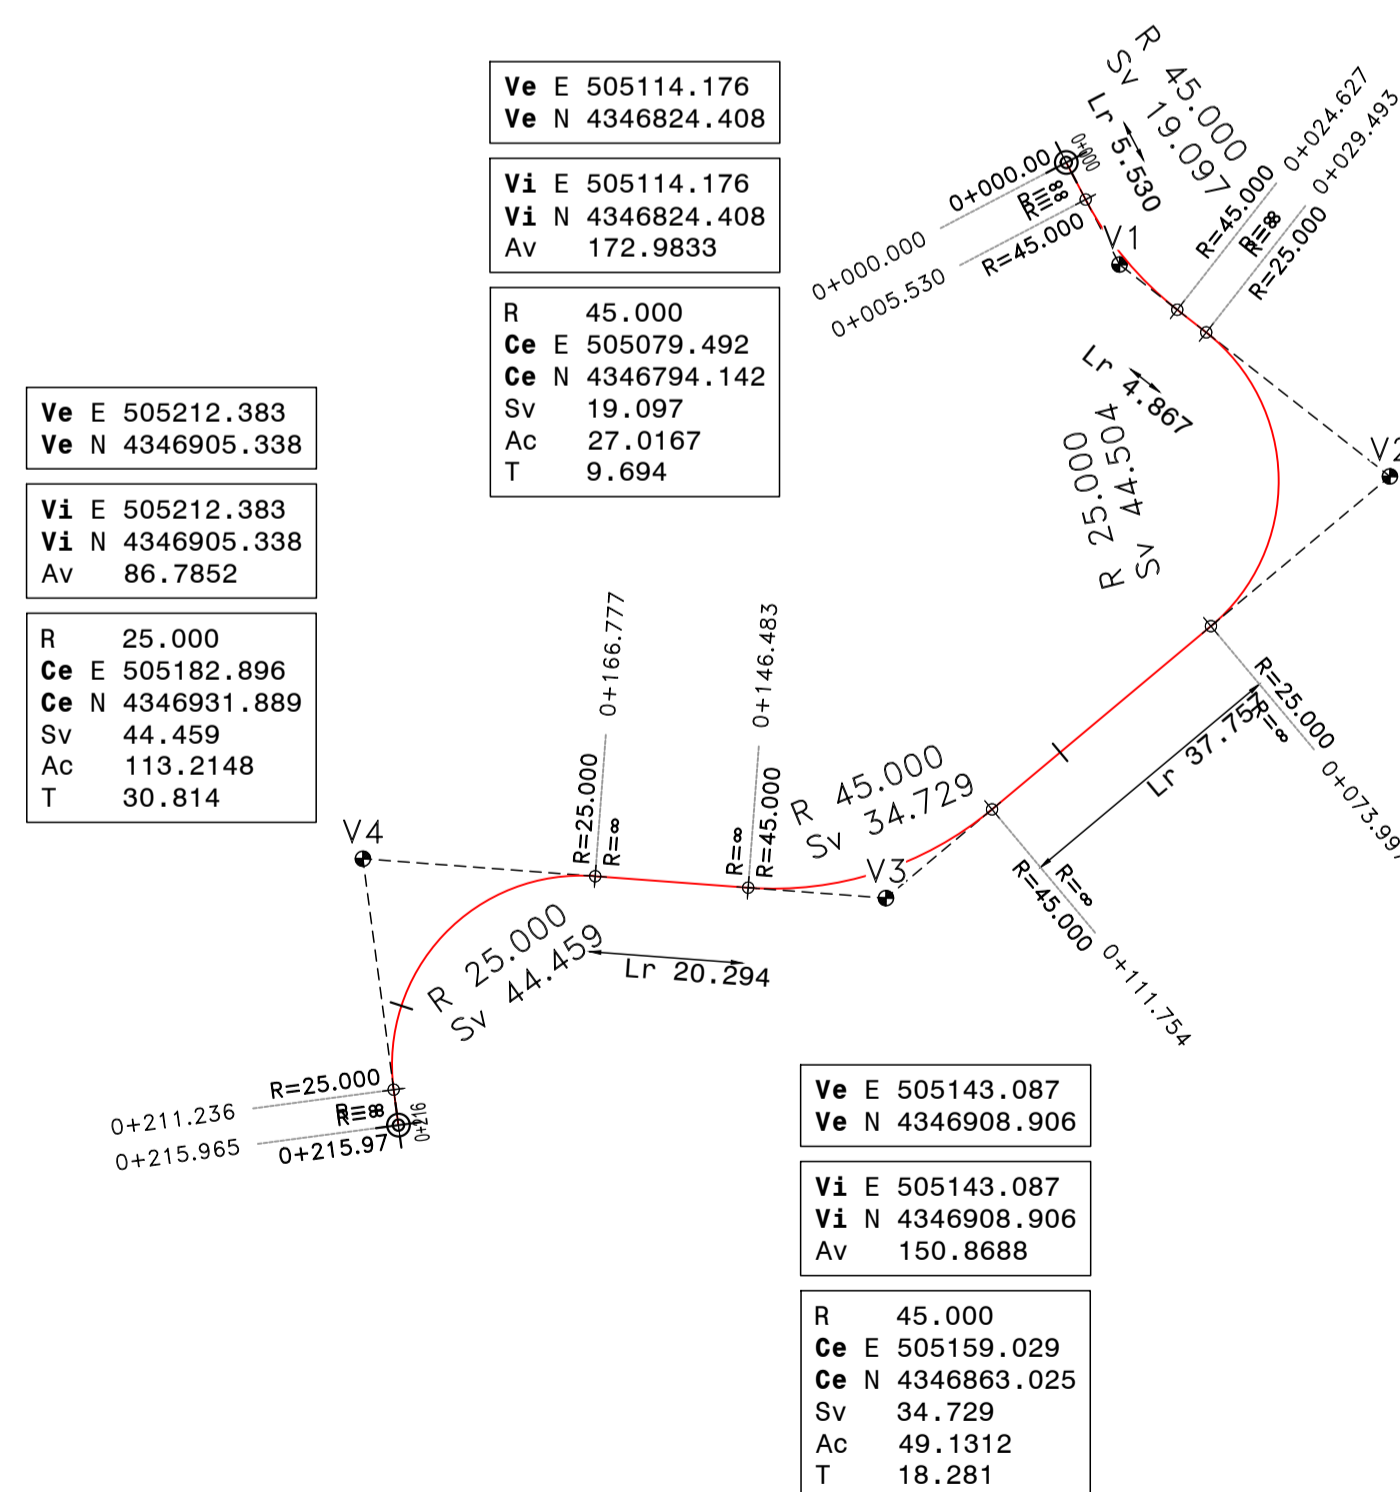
| Ve | E | 505114.176 |
|---|---|---|
| Ve | N | 4346824.408 |

| Vi | E | 505114.176 |
|---|---|---|
| Vi | N | 4346824.408 |
| Av | | 172.9833 |

| R | | 45.000 |
|---|---|---|
| Ce | E | 505079.492 |
| Ce | N | 4346794.142 |
| Sv | | 19.097 |
| Ac | | 27.0167 |
| T | | 9.694 |

R 45.000
Sv 19.097
Lr 5.530
0+000.00
0+000
R=∞
R=∞
R=45.000
V1
0+000.000
0+005.530
R=45.000
R=∞
R=25.000
0+024.627
0+029.493
Lr 4.867
R 25.000
Sv 44.504
V2

| Ve | E | 505212.383 |
|---|---|---|
| Ve | N | 4346905.338 |

| Vi | E | 505212.383 |
|---|---|---|
| Vi | N | 4346905.338 |
| Av | | 86.7852 |

| R | | 25.000 |
|---|---|---|
| Ce | E | 505182.896 |
| Ce | N | 4346931.889 |
| Sv | | 44.459 |
| Ac | | 113.2148 |
| T | | 30.814 |

0+166.777
0+146.483
R=25.000
R=∞
R=∞
R=45.000
V4
R 45.000
Sv 34.729
V3
R=25.000
R=∞
Lr 37.757
0+073.99
R=45.000
R=∞
0+111.754
R 25.000
Sv 44.459
Lr 20.294
R=25.000
R=∞
R=∞
0+211.236
0+215.965
0+215.97
0+216

| Ve | E | 505143.087 |
|---|---|---|
| Ve | N | 4346908.906 |

| Vi | E | 505143.087 |
|---|---|---|
| Vi | N | 4346908.906 |
| Av | | 150.8688 |

| R | | 45.000 |
|---|---|---|
| Ce | E | 505159.029 |
| Ce | N | 4346863.025 |
| Sv | | 34.729 |
| Ac | | 49.1312 |
| T | | 18.281 |